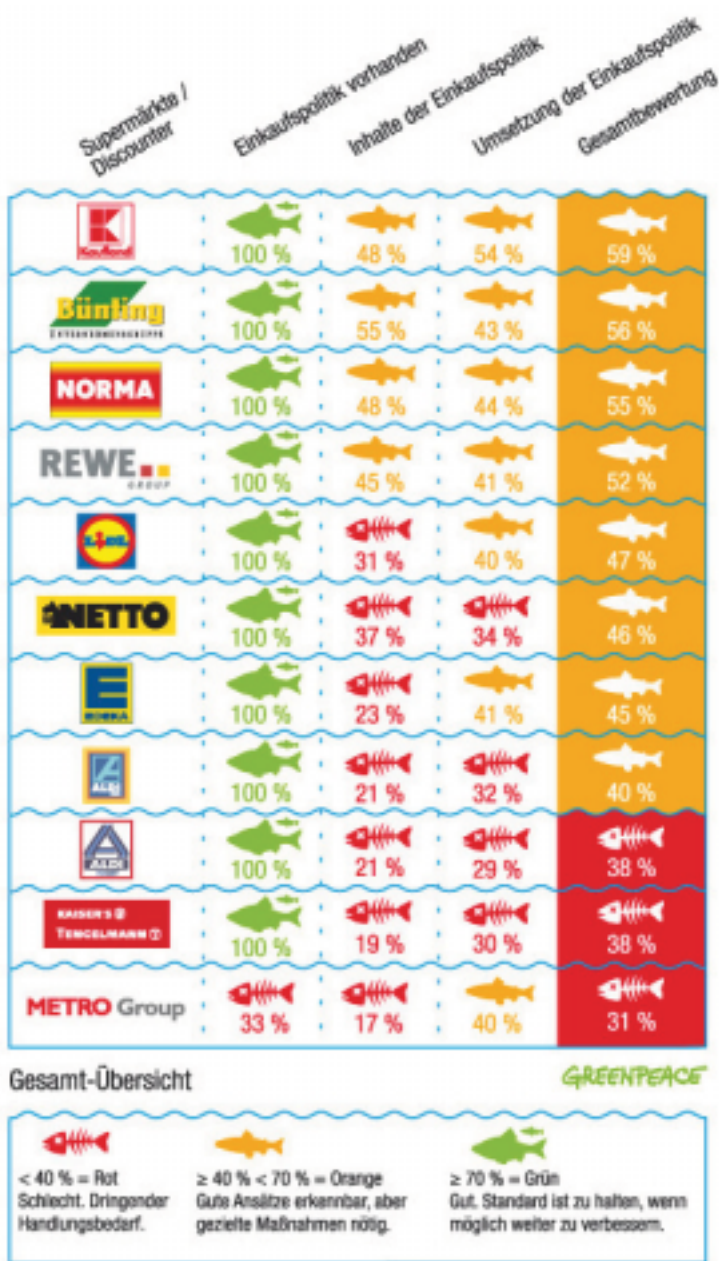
| Supermärkte / Discounter | Einkaufspolitik vorhanden | Inhalte der Einkaufspolitik | Umsetzung der Einkaufspolitik | Gesamtbewertung |
|---|---|---|---|---|
| Kaufland | 100 % | 48 % | 54 % | 59 % |
| Bünting Unternehmensgruppe | 100 % | 55 % | 43 % | 56 % |
| NORMA | 100 % | 48 % | 44 % | 55 % |
| REWE Group | 100 % | 45 % | 41 % | 52 % |
| Lidl | 100 % | 31 % | 40 % | 47 % |
| NETTO | 100 % | 37 % | 34 % | 46 % |
| E EDEKA | 100 % | 23 % | 41 % | 45 % |
| ALDI | 100 % | 21 % | 32 % | 40 % |
| ALDI | 100 % | 21 % | 29 % | 38 % |
| KAISER'S TENGELMANN | 100 % | 19 % | 30 % | 38 % |
| METRO Group | 33 % | 17 % | 40 % | 31 % |

Gesamt-Übersicht

GREENPEACE

< 40 % = Rot
Schlecht. Dringender Handlungsbedarf.

≥ 40 % < 70 % = Orange
Gute Ansätze erkennbar, aber gezielte Maßnahmen nötig.

≥ 70 % = Grün
Gut. Standard ist zu halten, wenn möglich weiter zu verbessern.